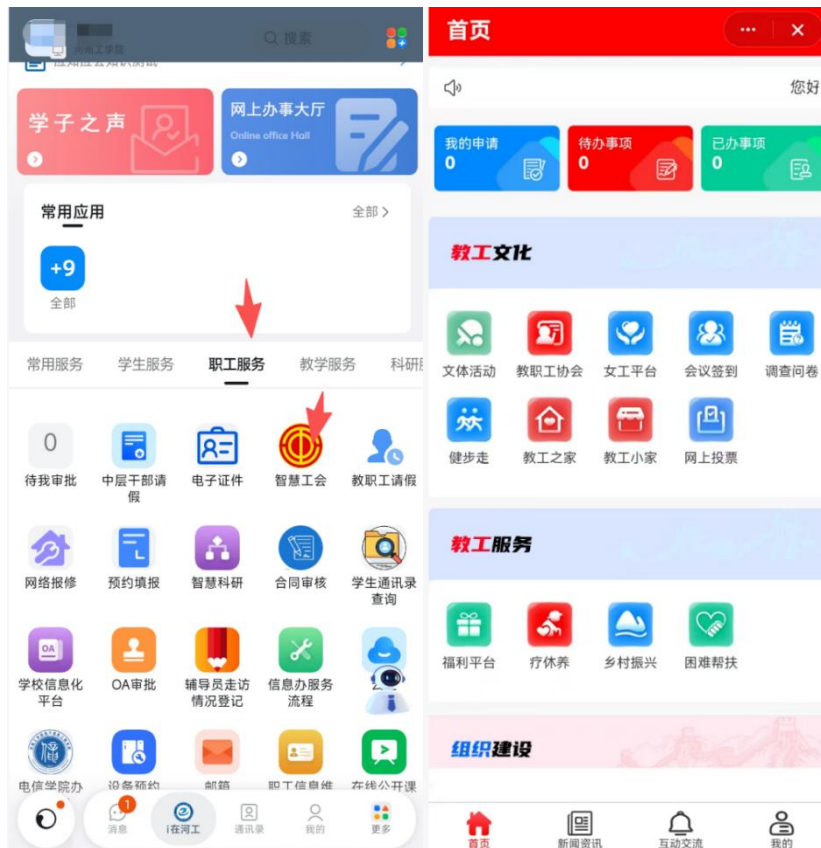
搜索

学子之声

网上办事大厅
Online office Hall

常用应用
全部 >

+9
全部

常用服务　学生服务　职工服务　教学服务　科研

0
待我审批

中层干部请假

电子证件

智慧工会

教职工请假

网络报修

预约填报

智慧科研

合同审核

学生通讯录查询

OA
学校信息化平台

OA审批

辅导员走访情况登记

信息办服务流程

电信学院办

设备预约

邮箱

职工信息维

在线公开课

1
消息

i在河工

通讯录

我的

更多

首页

您好

我的申请
0

待办事项
0

已办事项
0

教工文化

文体活动

教职工协会

女工平台

会议签到

调查问卷

健步走

教工之家

教工小家

网上投票

教工服务

福利平台

疗休养

乡村振兴

困难帮扶

组织建设

首页

新闻资讯

互动交流

我的